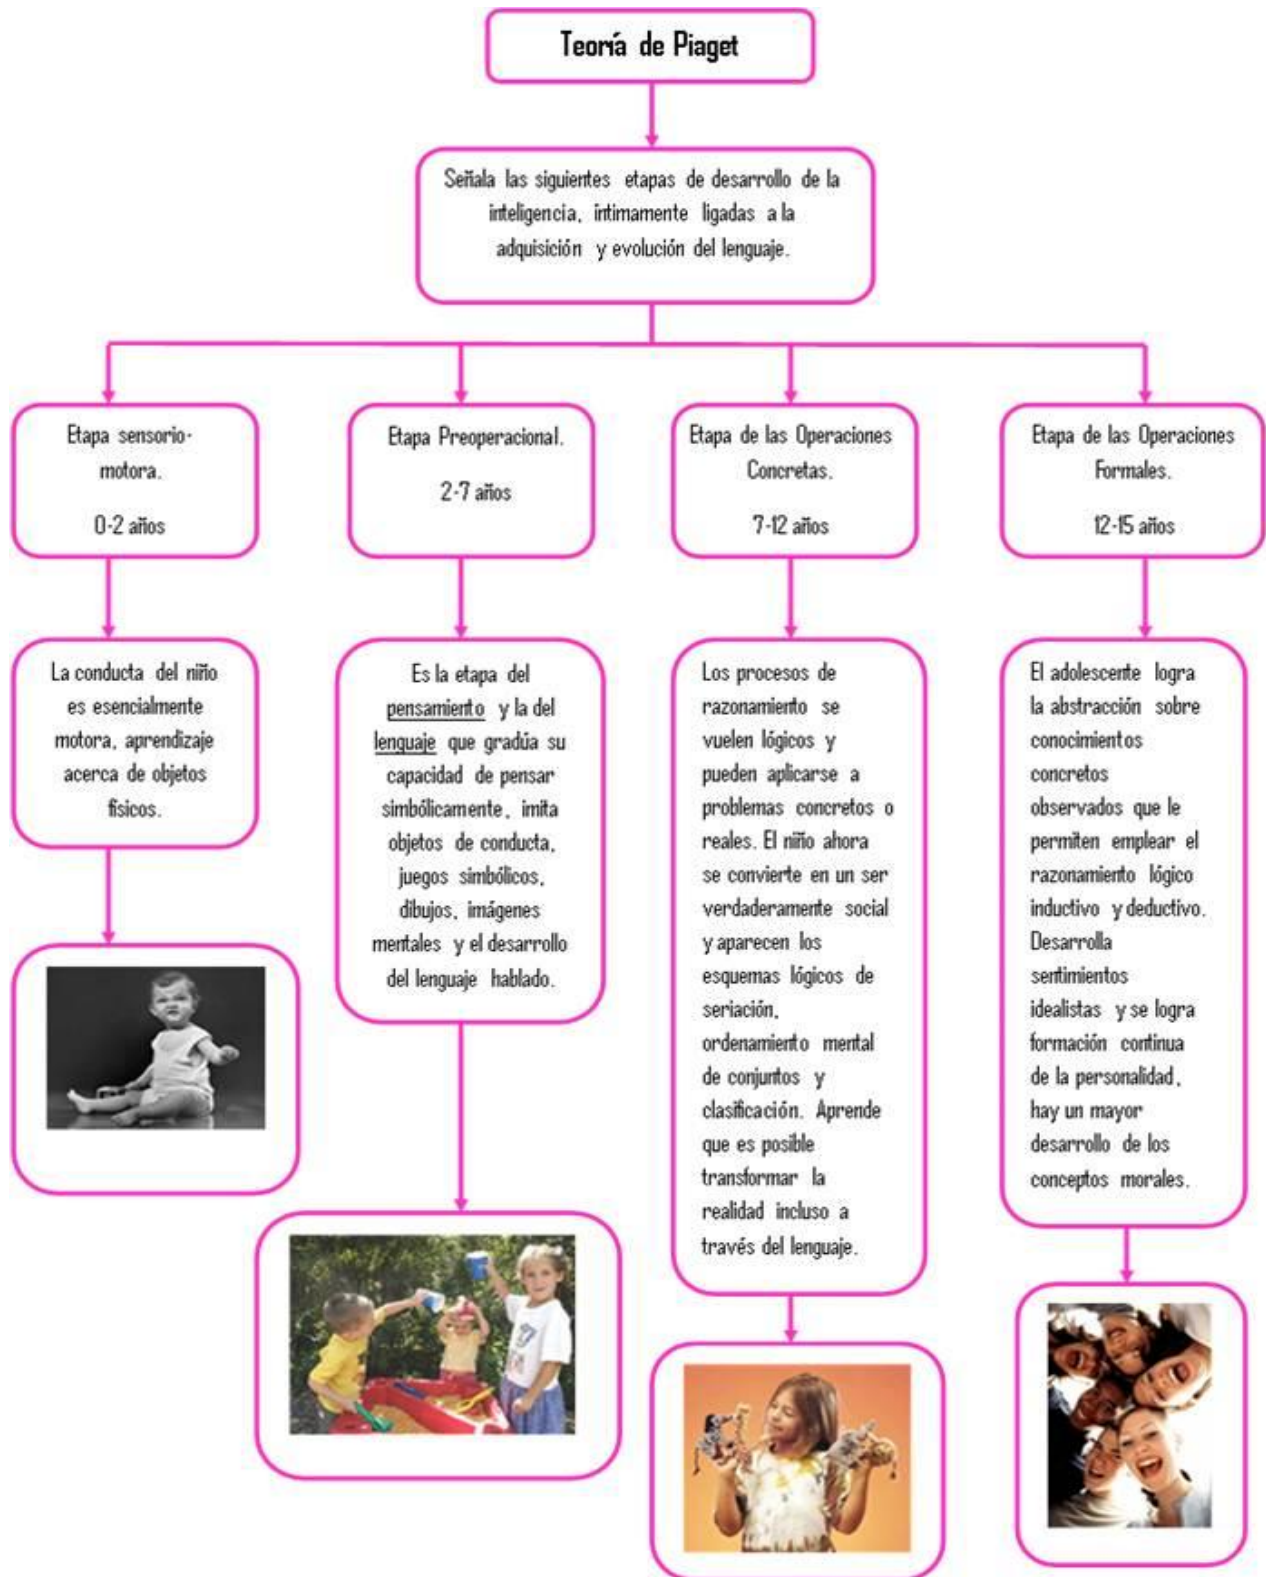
Teoría de Piaget

Señala las siguientes etapas de desarrollo de la inteligencia, intimamente ligadas a la adquisición y evolución del lenguaje.

Etapa sensorio-motora.

0-2 años

La conducta del niño es esencialmente motora, aprendizaje acerca de objetos fisicos.

Etapa Preoperacional.

2-7 años

Es la etapa del pensamiento y la del lenguaje que gradúa su capacidad de pensar simbólicamente, imita objetos de conducta, juegos simbólicos, dibujos, imágenes mentales y el desarrollo del lenguaje hablado.

Etapa de las Operaciones Concretas.

7-12 años

Los procesos de razonamiento se vuelen lógicos y pueden aplicarse a problemas concretos o reales. El niño ahora se convierte en un ser verdaderamente social y aparecen los esquemas lógicos de seriación, ordenamiento mental de conjuntos y clasificación. Aprende que es posible transformar la realidad incluso a través del lenguaje.

Etapa de las Operaciones Formales.

12-15 años

El adolescente logra la abstracción sobre conocimientos concretos observados que le permiten emplear el razonamiento lógico inductivo y deductivo. Desarrolla sentimientos idealistas y se logra formación continua de la personalidad, hay un mayor desarrollo de los conceptos morales.